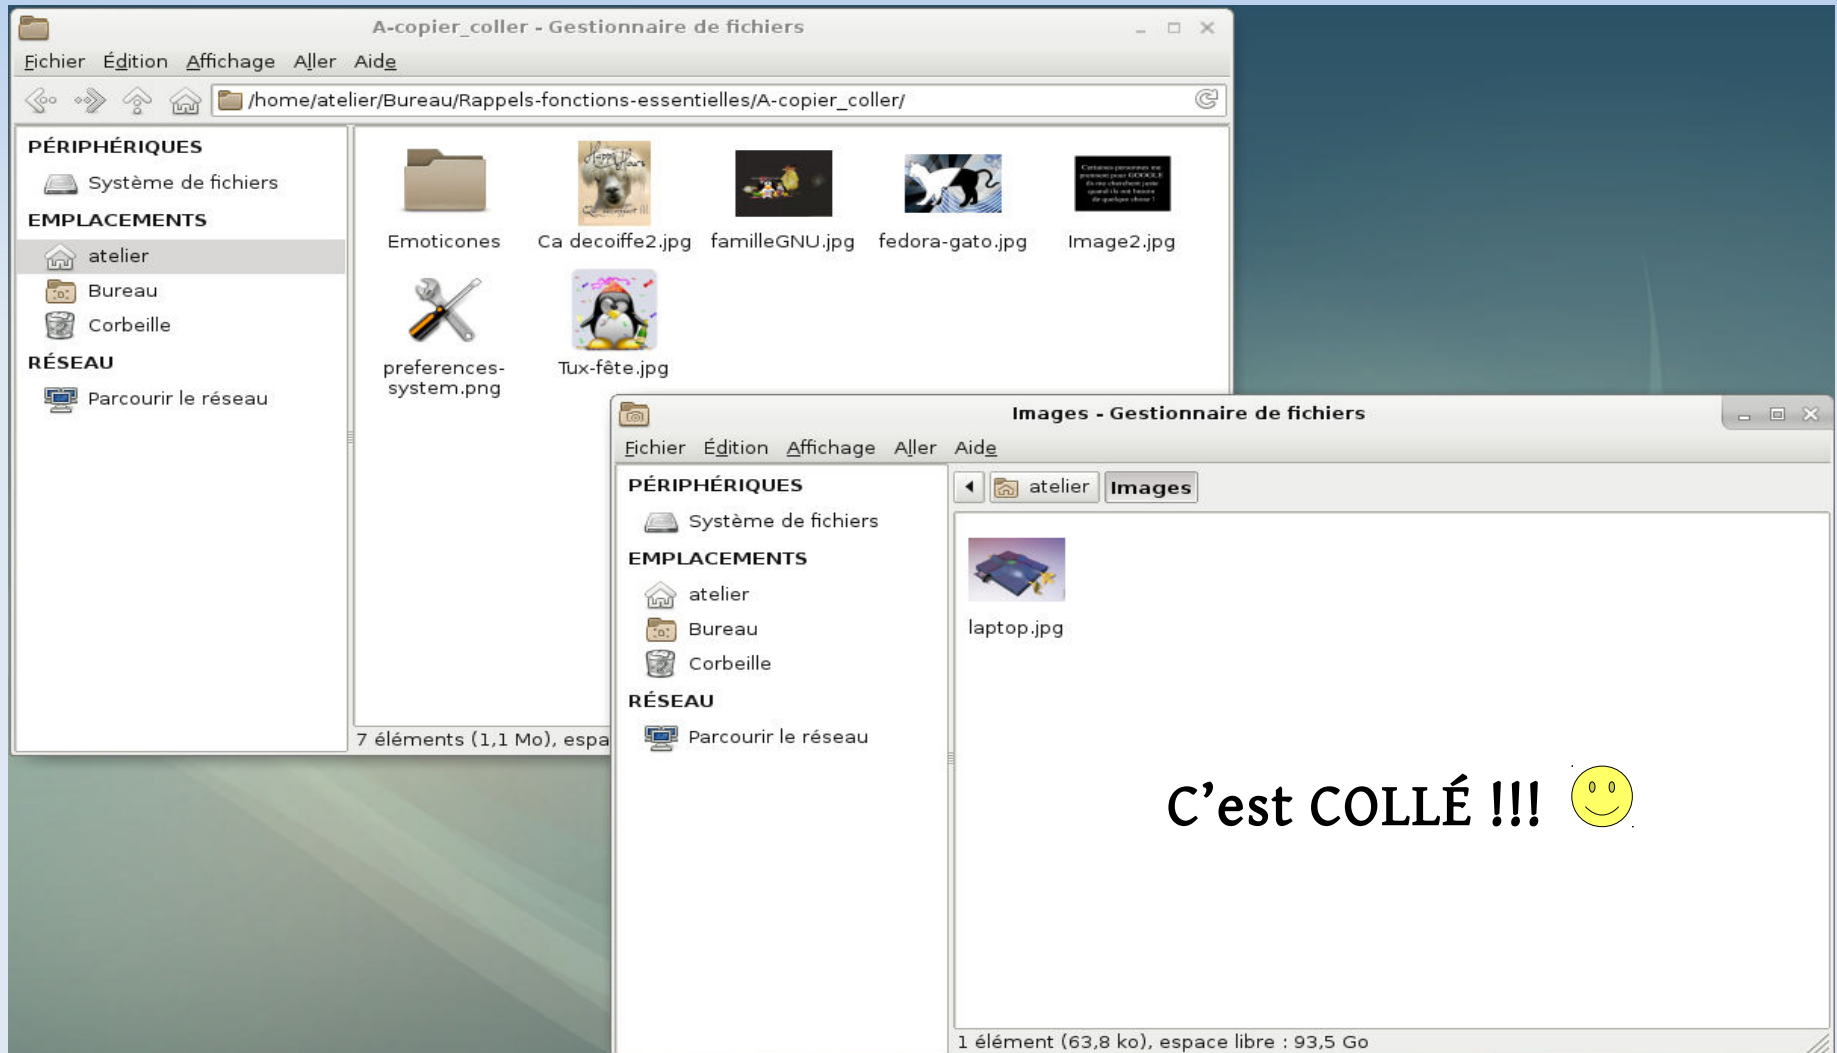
A-copier_coller - Gestionnaire de fichiers

Fichier Édition Affichage Aller Aide

/home/atelier/Bureau/Rappels-fonctions-essentielles/A-copier_coller/

PÉRIPHÉRIQUES
Système de fichiers
EMPLACEMENTS
atelier
Bureau
Corbeille
RÉSEAU
Parcourir le réseau

Emoticones
Ca decoiffe2.jpg
familleGNU.jpg
fedora-gato.jpg
Image2.jpg
preferences-system.png
Tux-fête.jpg

7 éléments (1,1 Mo), espa

Images - Gestionnaire de fichiers

Fichier Édition Affichage Aller Aide

PÉRIPHÉRIQUES
Système de fichiers
EMPLACEMENTS
atelier
Bureau
Corbeille
RÉSEAU
Parcourir le réseau

atelier Images

laptop.jpg

C'est COLLÉ !!!

1 élément (63,8 ko), espace libre : 93,5 Go